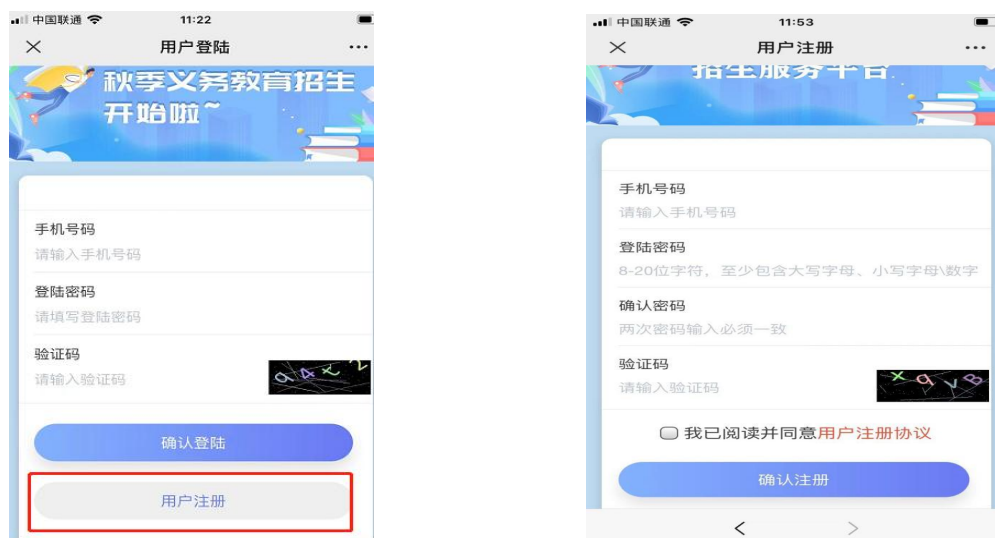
中国联通 11:22

用户登陆

秋季义务教育招生开始啦~

手机号码
请输入手机号码

登陆密码
请填写登陆密码

验证码
请输入验证码

确认登陆

用户注册

中国联通 11:53

用户注册

招生服务平台

手机号码
请输入手机号码

登陆密码
8-20位字符，至少包含大写字母、小写字母\数字

确认密码
两次密码输入必须一致

验证码
请输入验证码

我已阅读并同意用户注册协议

确认注册

< >